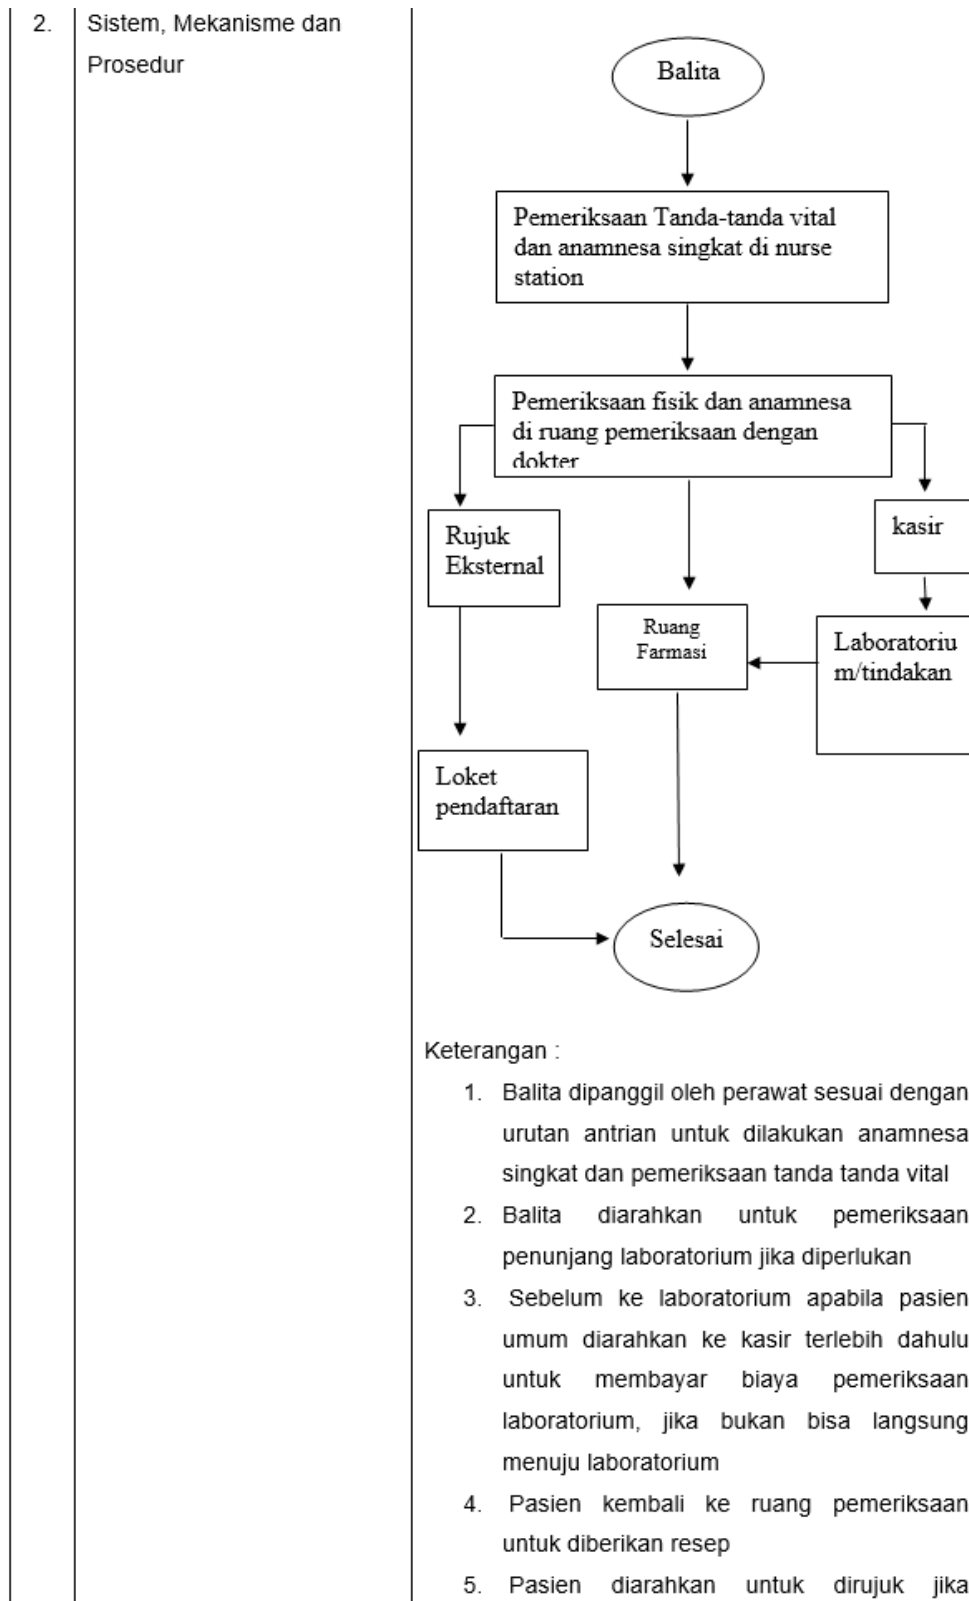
| 2. | Sistem, Mekanisme dan Prosedur | |
|---|---|---|

Balita

Pemeriksaan Tanda-tanda vital dan anamnesa singkat di nurse station

Pemeriksaan fisik dan anamnesa di ruang pemeriksaan dengan dokter

Rujuk Eksternal

kasir

Ruang Farmasi

Laboratorium/tindakan

Loket pendaftaran

Selesai

Keterangan :

1. Balita dipanggil oleh perawat sesuai dengan urutan antrian untuk dilakukan anamnesa singkat dan pemeriksaan tanda tanda vital
2. Balita diarahkan untuk pemeriksaan penunjang laboratorium jika diperlukan
3. Sebelum ke laboratorium apabila pasien umum diarahkan ke kasir terlebih dahulu untuk membayar biaya pemeriksaan laboratorium, jika bukan bisa langsung menuju laboratorium
4. Pasien kembali ke ruang pemeriksaan untuk diberikan resep
5. Pasien diarahkan untuk dirujuk jika